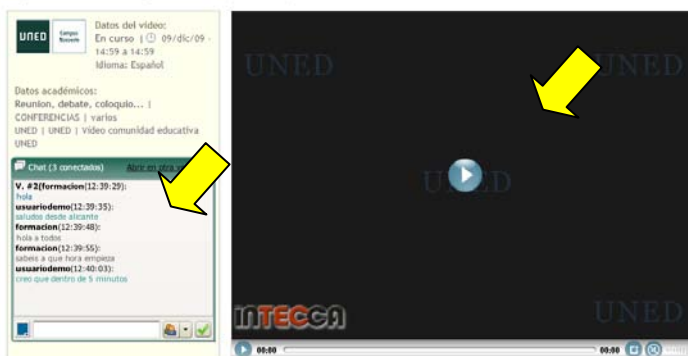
UNED Campus Noroeste

Datos del video:
En curso | 09/dic/09 - 14:59 a 14:59
Idioma: Español

Datos académicos:
Reunion, debate, coloquio... | CONFERENCIAS | varios
UNED | UNED | Video comunidad educativa UNED

Chat (3 conectados)
Abrir en otra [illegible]

V. #2(formacion(12:39:29):
hola
usuariodemo(12:39:35):
saludos desde alicante
formacion(12:39:48):
hola a todos
formacion(12:39:55):
sabeis a que hora empieza
usuariodemo(12:40:03):
creo que dentro de 5 minutos

UNED
UNED
UNED
UNED
UNED

INTECCA

00:00
00:00